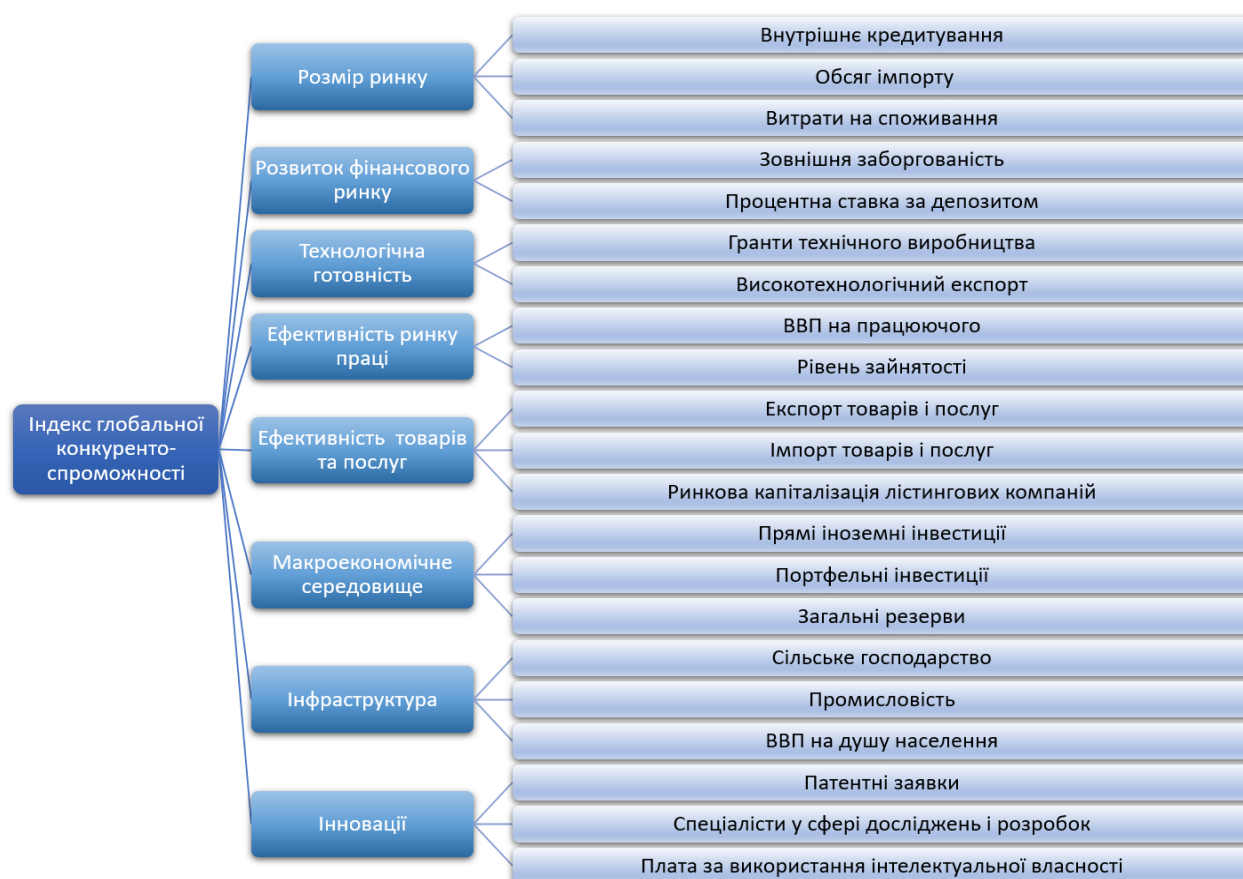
Індекс глобальної конкуренто-спроможності

Розмір ринку

Внутрішнє кредитування

Обсяг імпорту

Витрати на споживання

Розвиток фінансового ринку

Зовнішня заборгованість

Процентна ставка за депозитом

Технологічна готовність

Гранти технічного виробництва

Високотехнологічний експорт

Ефективність ринку праці

ВВП на працюючого

Рівень зайнятості

Ефективність товарів та послуг

Експорт товарів і послуг

Імпорт товарів і послуг

Ринкова капіталізація лістингових компаній

Макроекономічне середовище

Прямі іноземні інвестиції

Портфельні інвестиції

Загальні резерви

Інфраструктура

Сільське господарство

Промисловість

ВВП на душу населення

Інновації

Патентні заявки

Спеціалісти у сфері досліджень і розробок

Плата за використання інтелектуальної власності